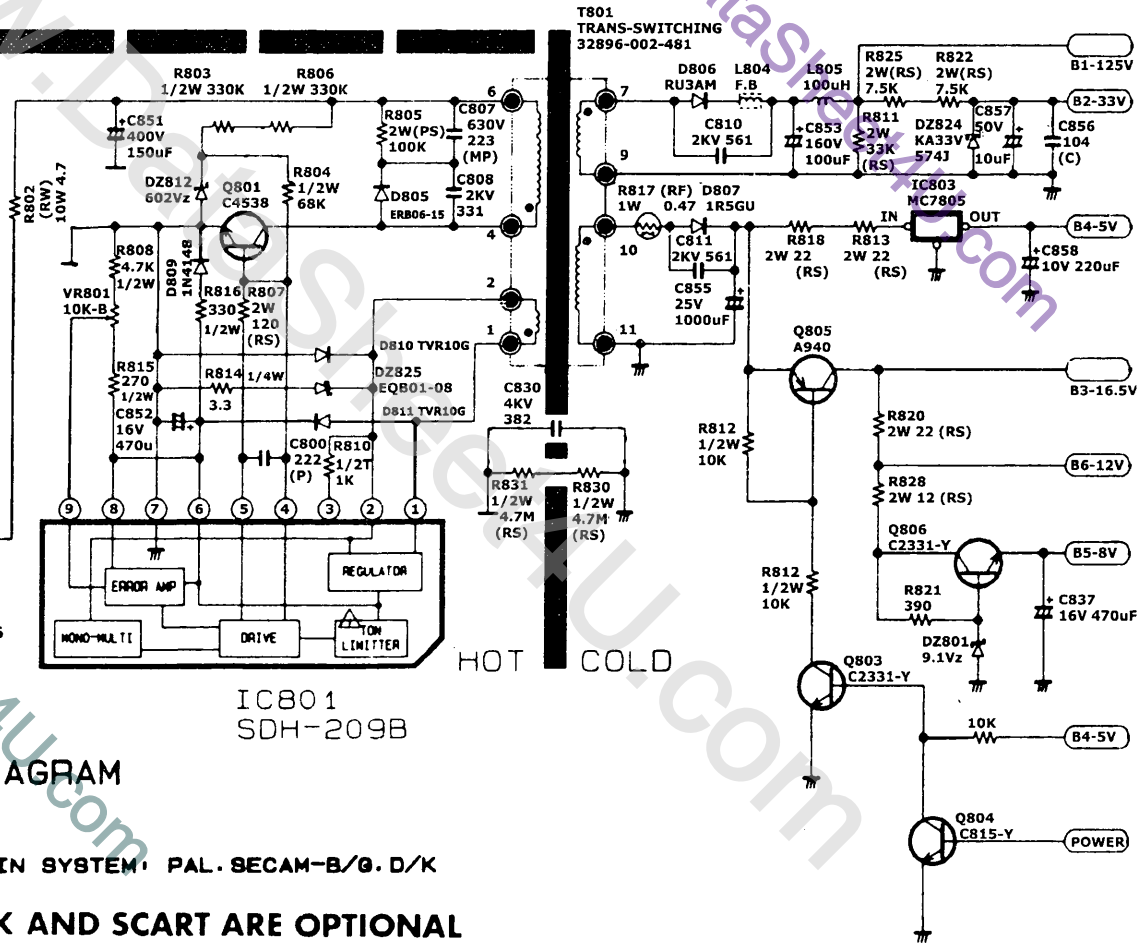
T801
TRANS-SWITCHING
32896-002-481

R803
1/2W 330K
R806
1/2W 330K

C851
400V
150uF

R802
(RW)
10W 4.7

R805
2W(PS)
100K
C807
630V
223
(MP)
C808
2KV
331
D805
ERB06-15

DZ812
602Vz
Q801
C4538
R804
1/2W
68K

R808
4.7K
1/2W
D809
1N4148
R816
330
1/2W
R807
2W
120
(RS)

VR801
10K-B

R815
270
1/2W
R814
3.3
1/4W
C852
16V
470u

D810 TVR10G
DZ825
EQB01-08
D811 TVR10G

C800
222
(P)
R810
1/2T
1K

6
4
2
1
7
9
10
11

9 8 7 6 5 4 3 2 1

ERROR AMP
REGULATOR
MONO-MULTI
DRIVE
TON LIMITTER

IC801
SDH-209B

D806
RU3AM
L804
F.B
L805
100uH
C810
2KV 561
C853
160V
100uF
R825
2W(RS)
7.5K
R822
2W(RS)
7.5K
R811
2W
33K
(RS)
DZ824
KA33V
574J
C857
50V
10uF
C856
104
(C)
B1-125V
B2-33V

R817 (RF)
1W
0.47
D807
1R5GU
C811
2KV 561
C855
25V
1000uF
R818
2W 22
(RS)
R813
2W 22
(RS)
IC803
MC7805
IN
OUT
B4-5V
C858
10V 220uF

C830
4KV
382
R831
1/2W
4.7M
(RS)
R830
1/2W
4.7M
(RS)

Q805
A940
B3-16.5V
R812
1/2W
10K
R820
2W 22 (RS)
B6-12V
R828
2W 12 (RS)
Q806
C2331-Y
B5-8V
R821
390
C837
16V 470uF
DZ801
9.1Vz
R812
1/2W
10K
Q803
C2331-Y
10K
B4-5V
Q804
C815-Y
POWER

HOT
COLD

AGRAM
IN SYSTEM: PAL.SECAM-B/G.D/K
K AND SCART ARE OPTIONAL

www.DataSheet4U.com
DataSheet4U.com
DataSheet4U.com